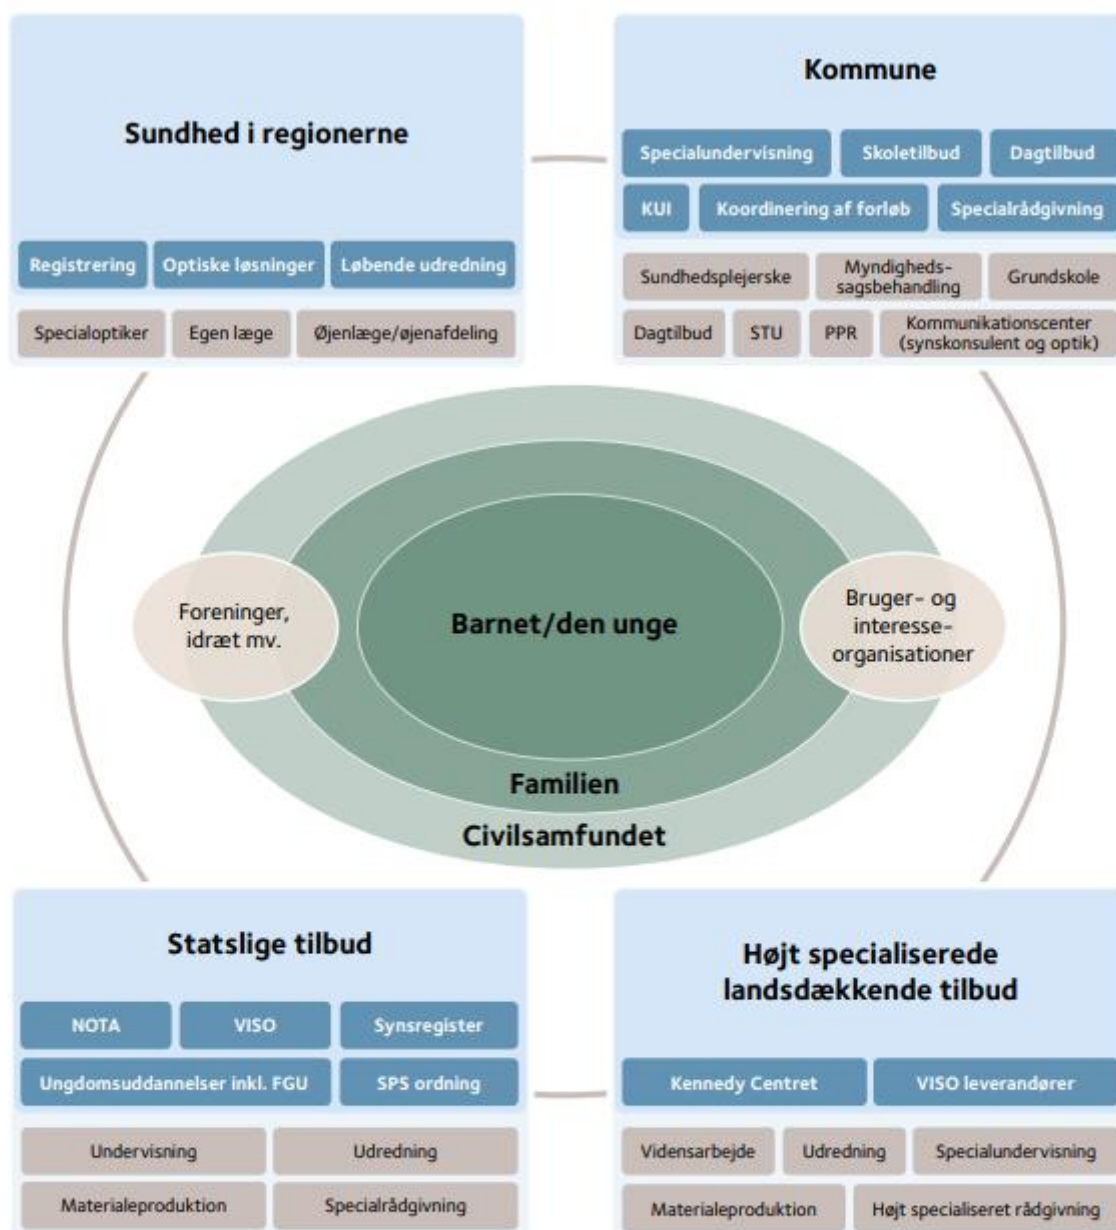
Sundhed i regionerne

Registrering | Optiske løsninger | Løbende udredning

Specialoptiker | Egen læge | Øjenlæge/øjenafdeling

Kommune

Specialundervisning | Skoletilbud | Dagtilbud

KUI | Koordinering af forløb | Specialrådgivning

Sundhedsplejerske | Myndighedssagsbehandling | Grundskole

Dagtilbud | STU | PPR | Kommunikationscenter (synskonsulent og optik)

Foreninger, idræt mv.

Barnet/den unge

Bruger- og interesse-organisationer

Familien

Civilsamfundet

Statslige tilbud

NOTA | VISO | Synsregister

Ungdomsuddannelser inkl. FGU | SPS ordning

Undervisning | Udredning

Materialeproduktion | Specialrådgivning

Højt specialiserede landsdækkende tilbud

Kennedy Centret | VISO leverandører

Vidensarbejde | Udredning | Specialundervisning

Materialeproduktion | Højt specialiseret rådgivning